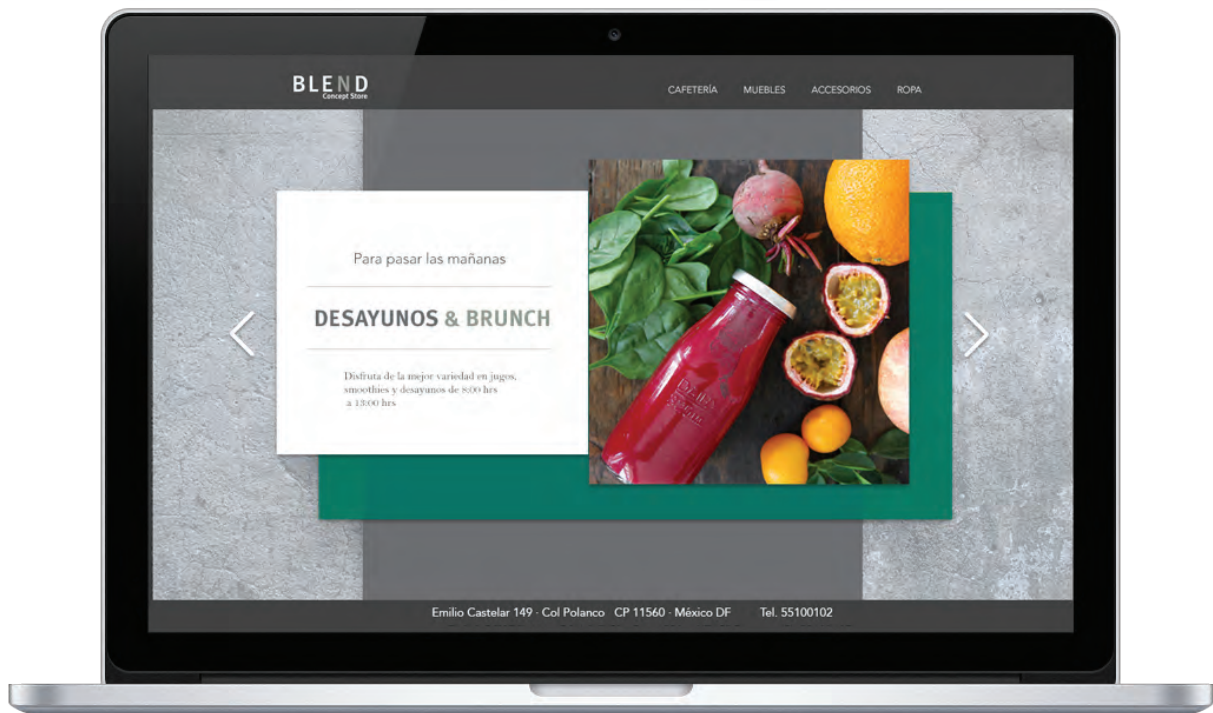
BLEND
Concept Store

CAFETERÍA MUEBLES ACCESORIOS ROPA

Para pasar las mañanas

DESAYUNOS & BRUNCH

Disfruta de la mejor variedad en jugos, smoothies y desayunos de 8:00 hrs a 13:00 hrs

Emilio Castelar 149 · Col Polanco CP 11560 · México DF Tel. 55100102